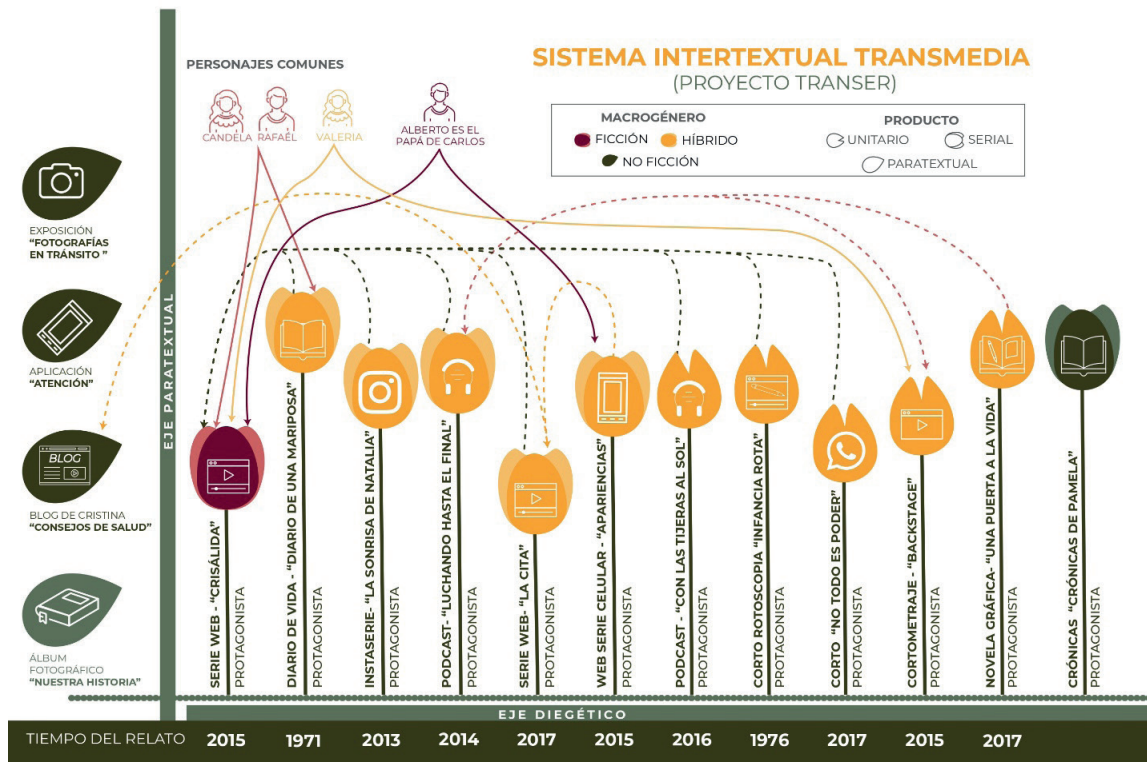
SISTEMA INTERTEXTUAL TRANSMEDIA
(PROYECTO TRANSER)

PERSONAJES COMUNES

CANDELA RAFAEL VALERIA ALBERTO ES EL PAPÁ DE CARLOS

MACROGÉNERO
FICCIÓN HÍBRIDO
NO FICCIÓN

PRODUCTO
UNITARIO SERIAL
PARATEXTUAL

EXPOSICIÓN
"FOTOGRAFÍAS EN TRÁNSITO"

APLICACIÓN
"ATENCIÓN"

BLOG
BLOG DE CRISTINA
"CONSEJOS DE SALUD"

ÁLBUM FOTOGRÁFICO
"NUESTRA HISTORIA"

EJE PARATEXTUAL

SERIE WEB - "CRISÁLIDA" PROTAGONISTA
DIARIO DE VIDA - "DIARIO DE UNA MARIPOSA" PROTAGONISTA
INSTASERIE - "LA SONRISA DE NATALIA" PROTAGONISTA
PODCAST- "LUCHANDO HASTA EL FINAL" PROTAGONISTA
SERIE WEB- "LA CITA" PROTAGONISTA
WEB SERIE CELULAR - "APARIENCIAS" PROTAGONISTA
PODCAST - "CON LAS TIJERAS AL SOL" PROTAGONISTA
CORTO ROTOSCOPIA "INFANCIA ROTA" PROTAGONISTA
CORTO "NO TODO ES PODER" PROTAGONISTA
CORTOMETRAJE - "BACKSTAGE" PROTAGONISTA
NOVELA GRÁFICA- "UNA PUERTA A LA VIDA" PROTAGONISTA
CRÓNICAS "CRÓNICAS DE PAMELA" PROTAGONISTA

EJE DIEGÉTICO

TIEMPO DEL RELATO 2015 1971 2013 2014 2017 2015 2016 1976 2017 2015 2017